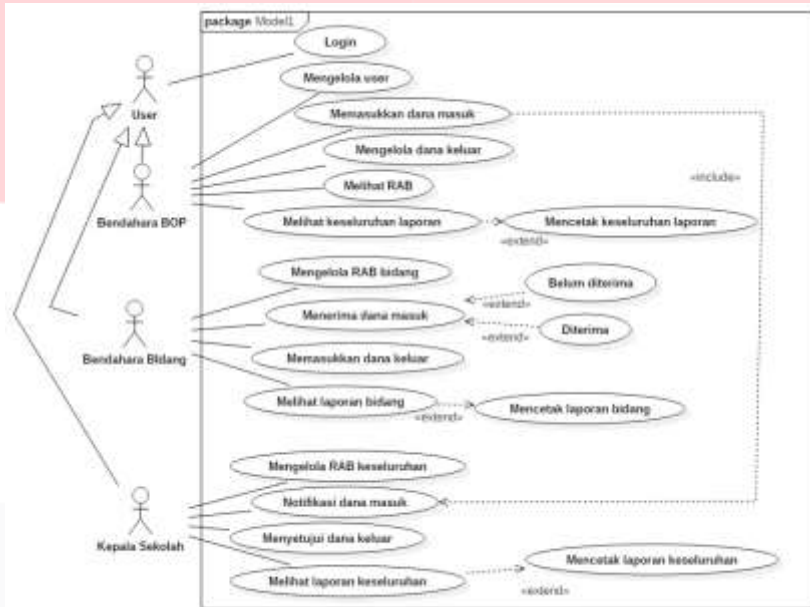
package Model1

User

Bendahara BOP

Bendahara Bidang

Kepala Sekolah

Login

Mengelola user

Memasukkan dana masuk

Mengelola dana keluar

Melihat RAB

Melihat keseluruhan laporan

Mencetak keseluruhan laporan

«include»

«extend»

Mengelola RAB bidang

Menerima dana masuk

Belum diterima

«extend»

Diterima

«extend»

Memasukkan dana keluar

Melihat laporan bidang

Mencetak laporan bidang

«extend»

Mengelola RAB keseluruhan

Notifikasi dana masuk

Menyetujui dana keluar

Melihat laporan keseluruhan

Mencetak laporan keseluruhan

«extend»